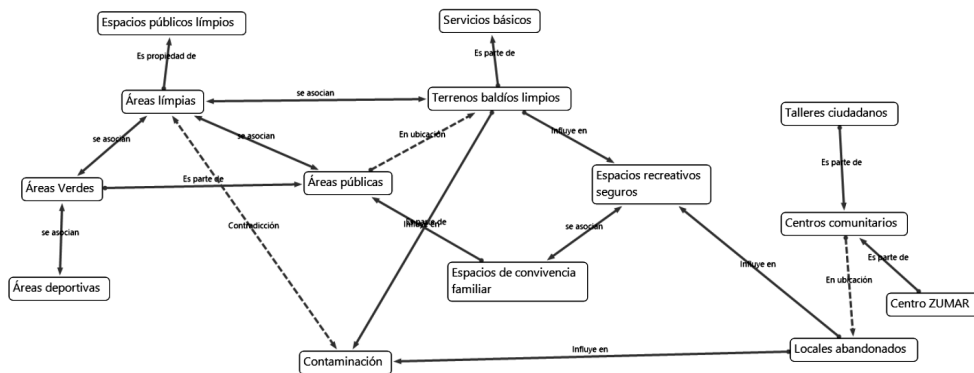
Espacios públicos límpios

Es propiedad de

Servicios básicos

Es parte de

Áreas límpias

se asocian

Terrenos baldíos limpios

se asocian

se asocian

En ubicación

Influye en

Talleres ciudadanos

Áreas Verdes

Es parte de

Áreas públicas

Espacios recreativos seguros

Es parte de

Contradicción

Es parte de
Influye en

se asocian

Centros comunitarios

se asocian

Espacios de convivencia familiar

Influye en

Es parte de

En ubicación

Áreas deportivas

Centro ZUMAR

Influye en

Contaminación

Locales abandonados